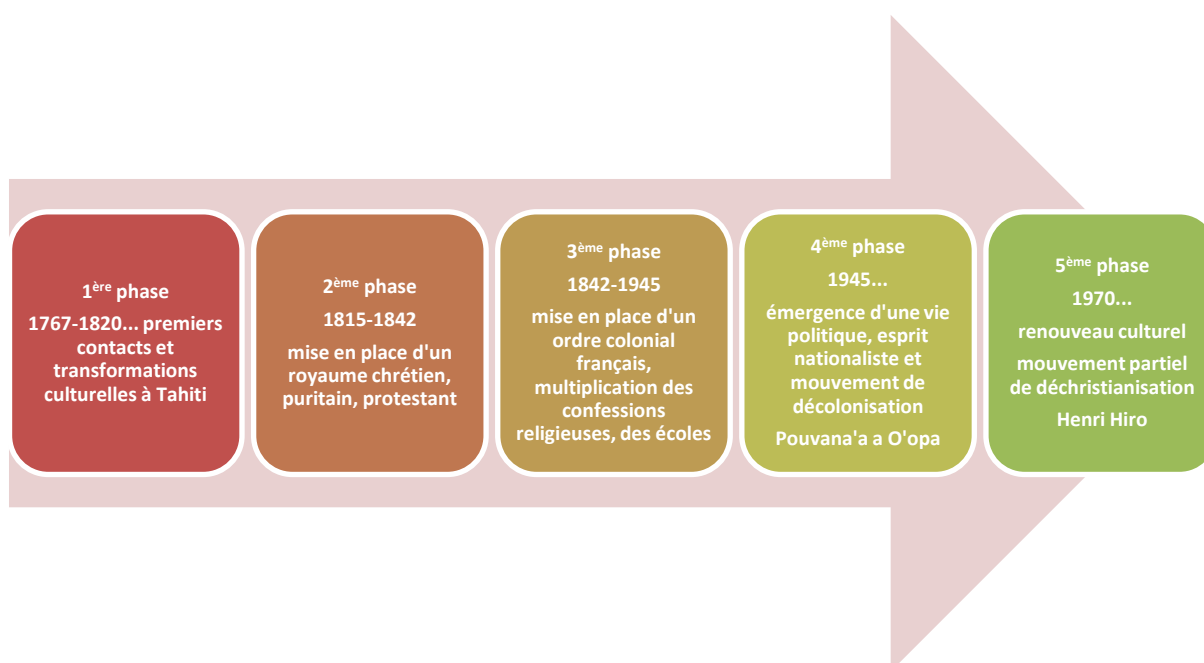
1$^{ère}$ phase
1767-1820... premiers contacts et transformations culturelles à Tahiti

2$^{ème}$ phase
1815-1842
mise en place d'un royaume chrétien, puritain, protestant

3$^{ème}$ phase
1842-1945
mise en place d'un ordre colonial français, multiplication des confessions religieuses, des écoles

4$^{ème}$ phase
1945...
émergence d'une vie politique, esprit nationaliste et mouvement de décolonisation
Pouvana'a a O'opa

5$^{ème}$ phase
1970...
renouveau culturel
mouvement partiel de déchristianisation
Henri Hiro